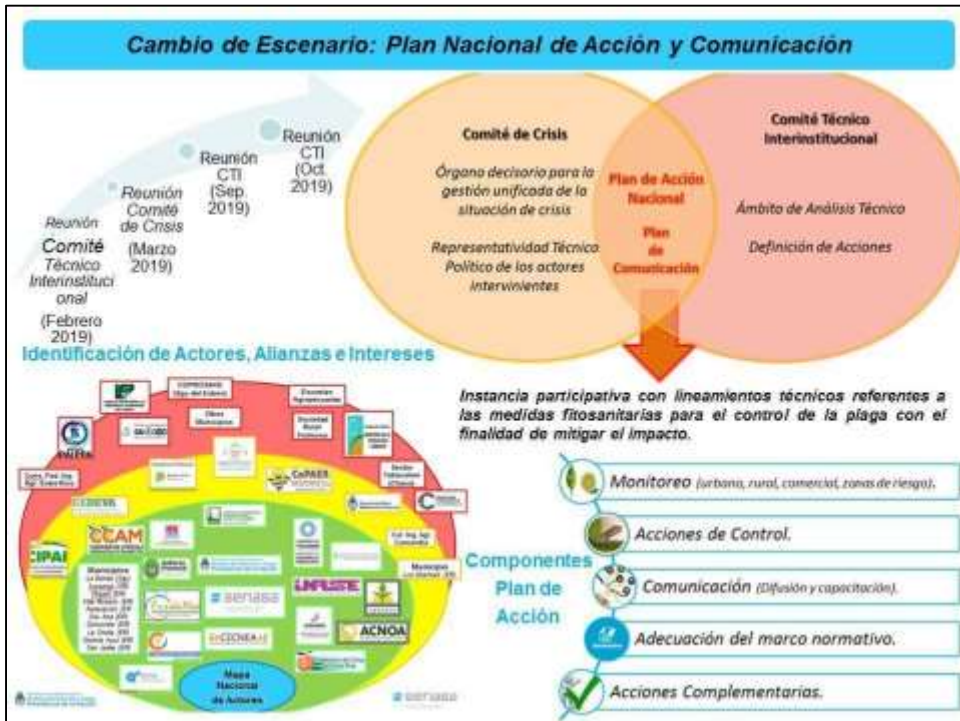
Cambio de Escenario: Plan Nacional de Acción y Comunicación

Reunión Comité Técnico Interinstitucional (Febrero 2019)

Reunión Comité de Crisis (Marzo 2019)

Reunión CTI (Sep. 2019)

Reunión CTI (Oct. 2019)

Comité de Crisis

Órgano decisorio para la gestión unificada de la situación de crisis

Representatividad Técnico Político de los actores intervinientes

Plan de Acción Nacional

Plan de Comunicación

Comité Técnico Interinstitucional

Ámbito de Análisis Técnico

Definición de Acciones

Identificación de Actores, Alianzas e Intereses

Instancia participativa con lineamientos técnicos referentes a las medidas fitosanitarias para el control de la plaga con el finalidad de mitigar el impacto.

CCAM

CIPAF

senasa

INTA

CoPAER

ACNOA

Mapa Nacional de Actores

Componentes Plan de Acción

Monitoreo (urbano, rural, comercial, zonas de riesgo).

Acciones de Control.

Comunicación (Difusión y capacitación).

Adecuación del marco normativo.

Acciones Complementarias.

senasa